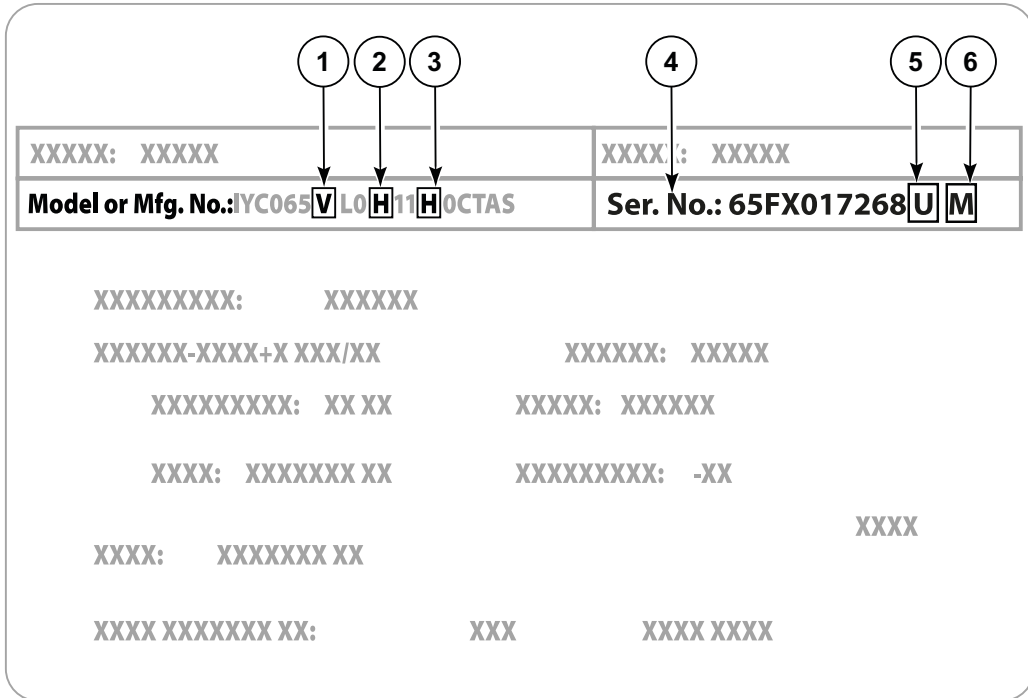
1 2 3 4 5 6

| XXXXX: XXXXX | XXXXX: XXXXX |
|---|---|
| Model or Mfg. No.: YC065 V L0 H 11 H 0CTAS | Ser. No.: 65FX017268 U M |

XXXXXXXXX: XXXXXX

XXXXXX-XXXX+X XXX/XX XXXXXX: XXXXX

XXXXXXXXX: XX XX XXXXX: XXXXXX

XXXX: XXXXXXX XX XXXXXXXXX: -XX

XXXX

XXXX: XXXXXXX XX

XXXX XXXXXXX XX: XXX XXXX XXXX